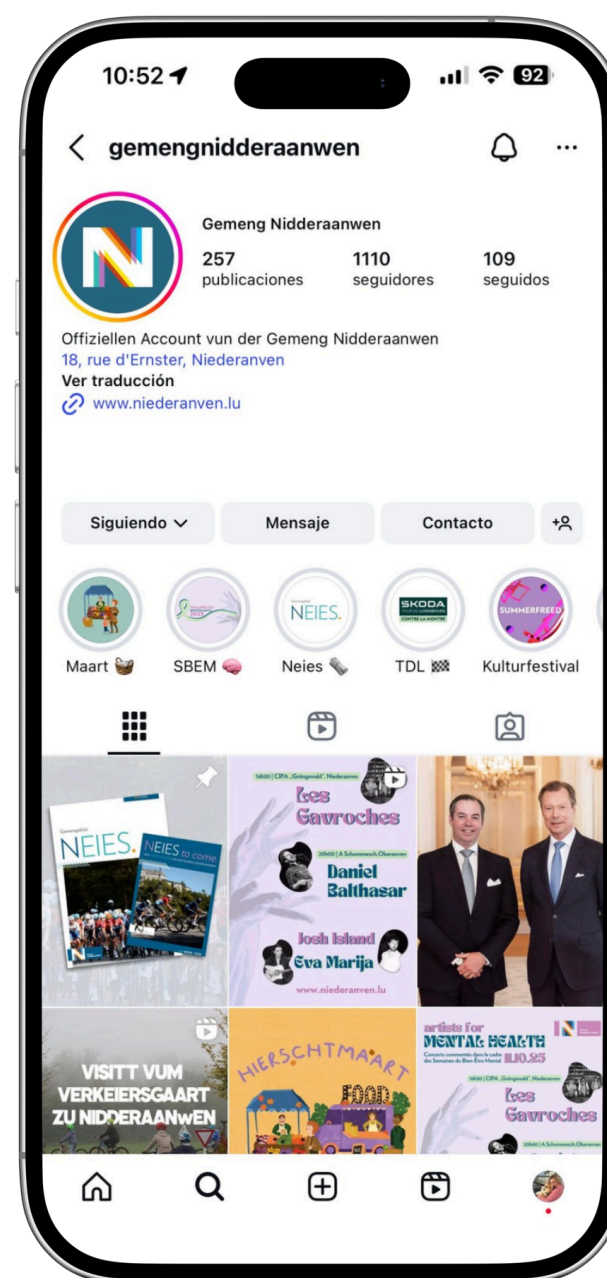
10:52 92

gemengnidderaanwen

Gemeng Nidderaanwen
257 publicaciones
1110 seguidores
109 seguidos

Offiziellen Account vun der Gemeng Nidderaanwen
18, rue d'Ernster, Niederanven
Ver traducción
www.niederanven.lu

Siguiendo
Mensaje
Contacto

NEIES.
SKODA
SUMMERFREED

Maart
SBEM
Neies
TDL
Kulturfestival

NEIES.
NEIES to come

Les Gavroches
Daniel Balthasar
Josh Island
Eva Marija
www.niederanven.lu

VISITT VUM VERKEIERSGAART ZU NIDDERAANWEN

HIERSCHTMAART
FOOD

artists for MENTAL HEALTH
11.10.25
Les Gavroches